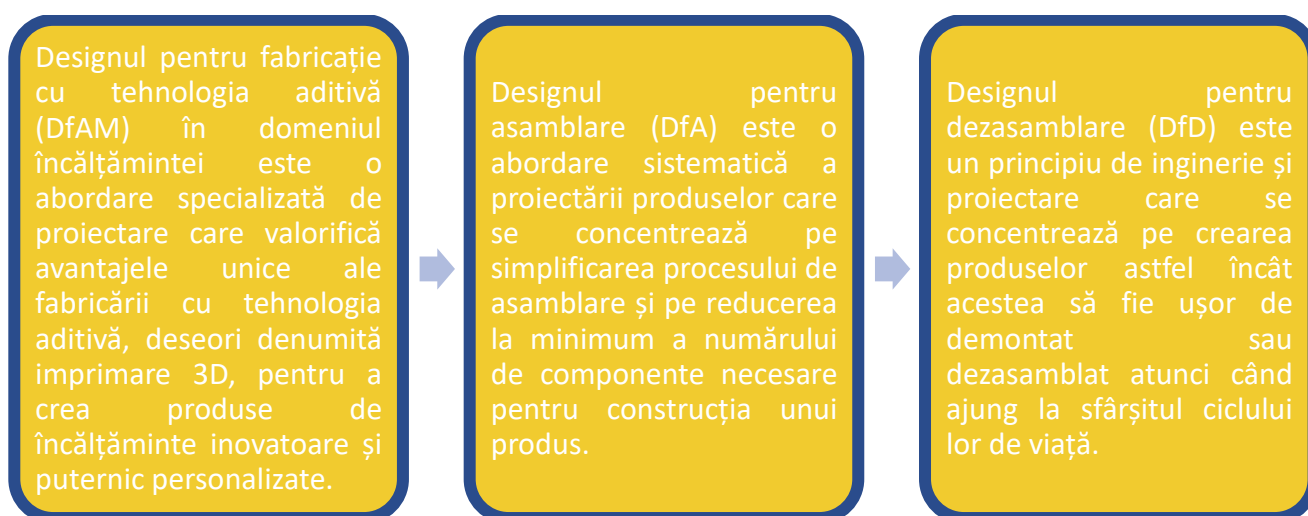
Designul pentru fabricație cu tehnologia aditivă (DfAM) în domeniul încălțămintei este o abordare specializată de proiectare care valorifică avantajele unice ale fabricării cu tehnologia aditivă, deseori denumită imprimare 3D, pentru a crea produse de încălțăminte inovatoare și puternic personalizate.

Designul pentru asamblare (DfA) este o abordare sistematică a proiectării produselor care se concentrează pe simplificarea procesului de asamblare și pe reducerea la minimum a numărului de componente necesare pentru construcția unui produs.

Designul pentru dezasamblare (DfD) este un principiu de inginerie și proiectare care se concentrează pe crearea produselor astfel încât acestea să fie ușor de demontat sau dezasamblat atunci când ajung la sfârșitul ciclului lor de viață.